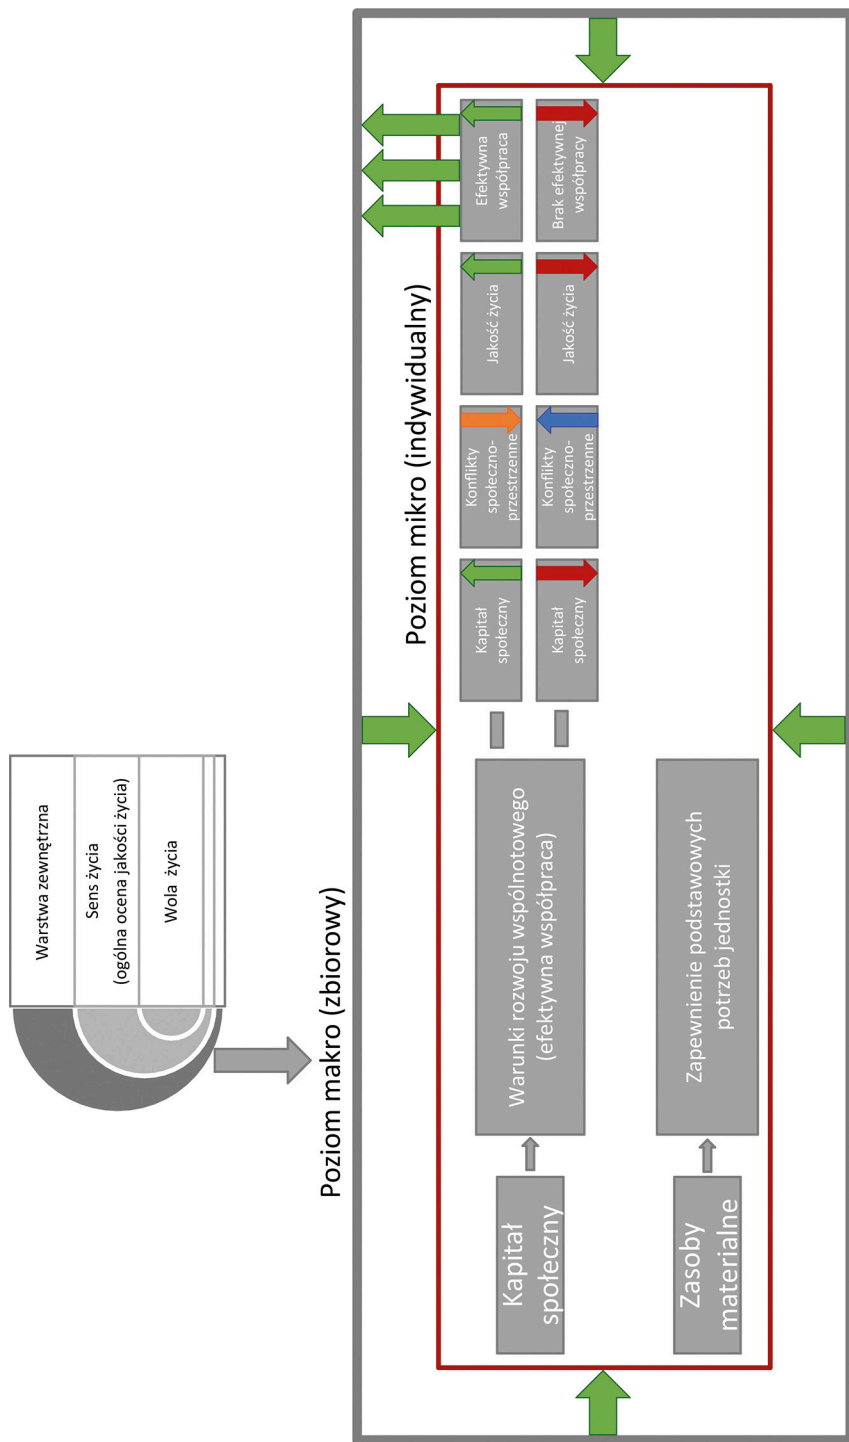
Warstwa zewnętrzna

Sens życia (ogólna ocena jakości życia)

Wola życia

Poziom makro (zbiorowy)

Poziom mikro (indywidualny)

Kapitał społeczny

Warunki rozwoju wspólnotowego (efektywna współpraca)

Zasoby materialne

Zapewnienie podstawowych potrzeb jednostki

Kapitał społeczny

Kapitał społeczny

Konflikty społeczno-przestrzenne

Konflikty społeczno-przestrzenne

Jakość życia

Jakość życia

Efektywna współpraca

Brak efektywnej współpracy